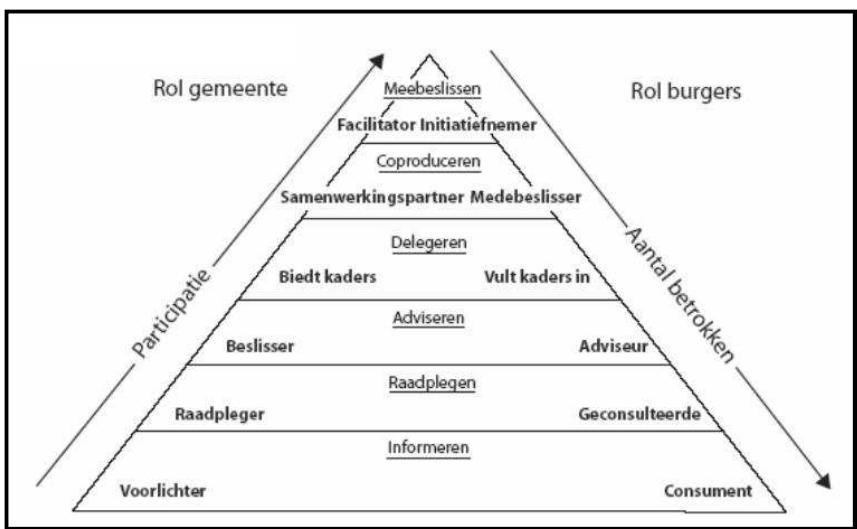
Rol gemeente

Rol burgers

Meebeslissen

Facilitator Initiatiefnemer

Coproduceren

Samenwerkingspartner Medebeslisser

Delegeren

Biedt kaders

Vult kaders in

Adviseren

Beslisser

Adviseur

Raadplegen

Raadpleger

Geconsulteerde

Informeren

Voorlichter

Consument

Participatie

Aantal betrokken